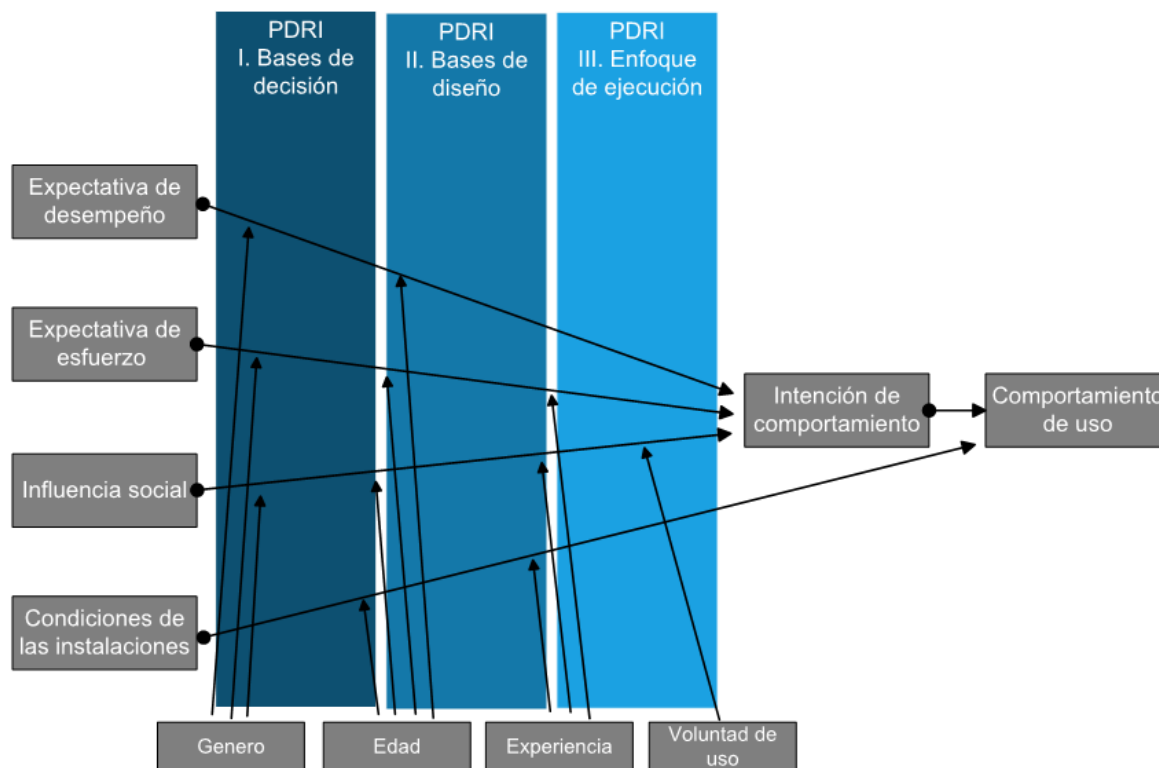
PDRI
I. Bases de decisión

PDRI
II. Bases de diseño

PDRI
III. Enfoque de ejecución

Expectativa de desempeño

Expectativa de esfuerzo

Influencia social

Condiciones de las instalaciones

Intención de comportamiento

Comportamiento de uso

Genero

Edad

Experiencia

Voluntad de uso